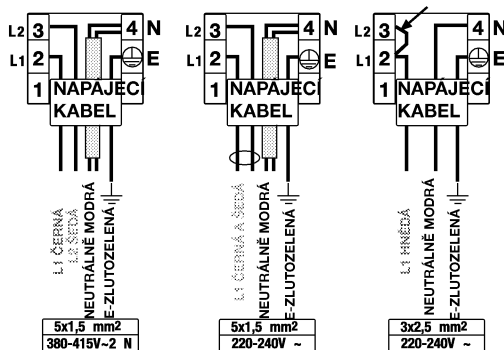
L2 3 4 N
L1 2 E
1 NAPÁJECÍ KABEL

L1 ČERNÁ
L2 ŠEDÁ
NEUTRÁLNĚ MODRÁ
E-ZLUTOZELENÁ

5x1,5 mm2
380-415V~2 N

L2 3 4 N
L1 2 E
1 NAPÁJECÍ KABEL

L1 ČERNÁ A ŠEDÁ
NEUTRÁLNĚ MODRÁ
E-ZLUTOZELENÁ

5x1,5 mm2
220-240V ~

L2 3 4 N
L1 2 E
1 NAPÁJECÍ KABEL

L1 HNĚDÁ
NEUTRÁLNĚ MODRÁ
E-ZLUTOZELENÁ

3x2,5 mm2
220-240V ~